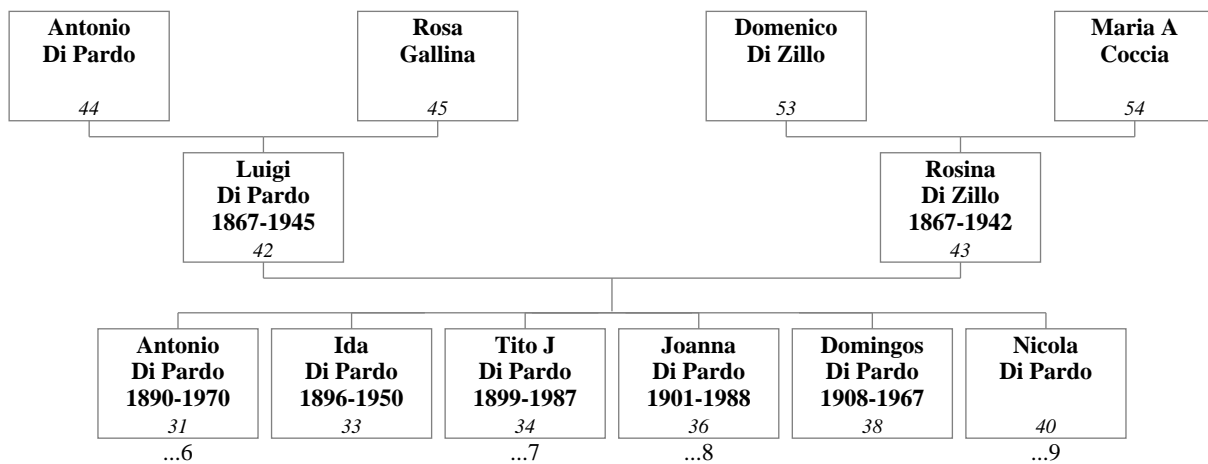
**Antonio Di Pardo**
44

**Rosa Gallina**
45

**Domenico Di Zillo**
53

**Maria A Coccia**
54

**Luigi Di Pardo 1867-1945**
42

**Rosina Di Zillo 1867-1942**
43

**Antonio Di Pardo 1890-1970**
31
...6

**Ida Di Pardo 1896-1950**
33

**Tito J Di Pardo 1899-1987**
34
...7

**Joanna Di Pardo 1901-1988**
36
...8

**Domingos Di Pardo 1908-1967**
38

**Nicola Di Pardo**
40
...9